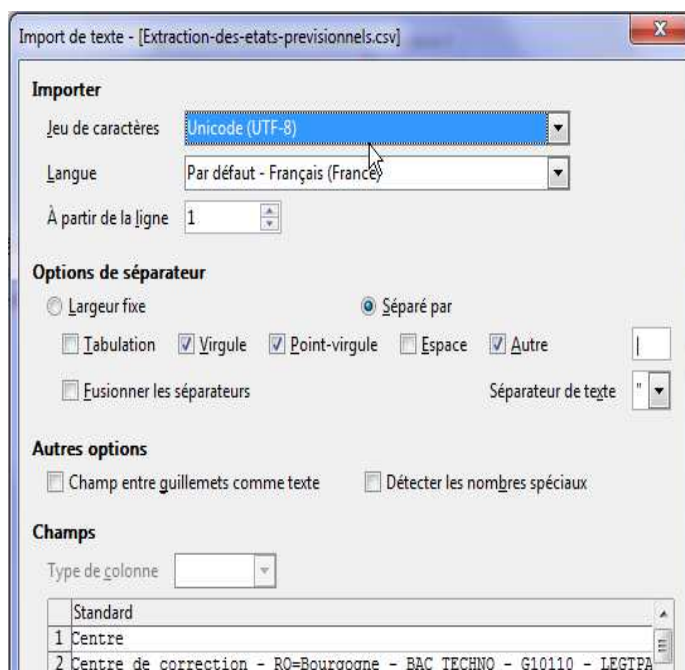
Import de texte - [Extraction-des-etats-previsionnels.csv]

Importer

Jeu de caractères Unicode (UTF-8)

Langue Par défaut - Français (France)

À partir de la ligne 1

Options de séparateur

Largeur fixe

Séparé par

Tabulation Virgule Point-virgule Espace Autre |

Fusionner les séparateurs

Séparateur de texte "

Autres options

Champ entre guillemets comme texte

Détecter les nombres spéciaux

Champs

Type de colonne

| | Standard |
|---|---|
| 1 | Centre |
| 2 | Centre de correction - RO=Bourgogne - BAC TECHNO - G10110 - LEGTPA |